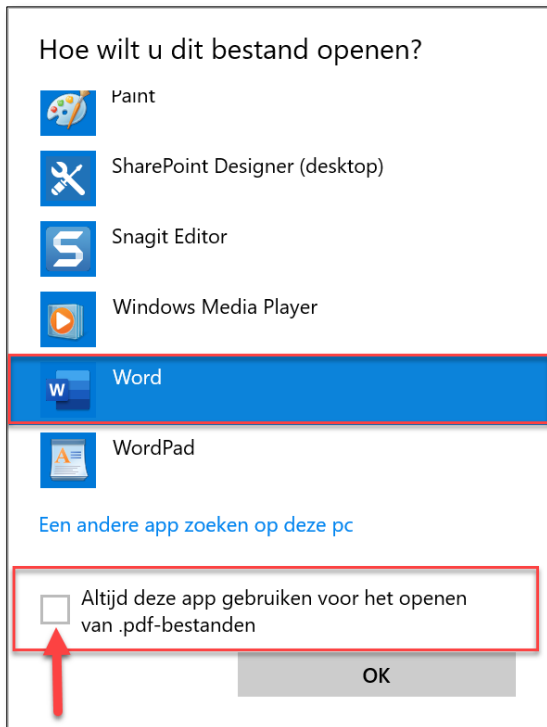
Hoe wilt u dit bestand openen?

Paint

SharePoint Designer (desktop)

Snagit Editor

Windows Media Player

Word

WordPad

Een andere app zoeken op deze pc

Altijd deze app gebruiken voor het openen van .pdf-bestanden

OK